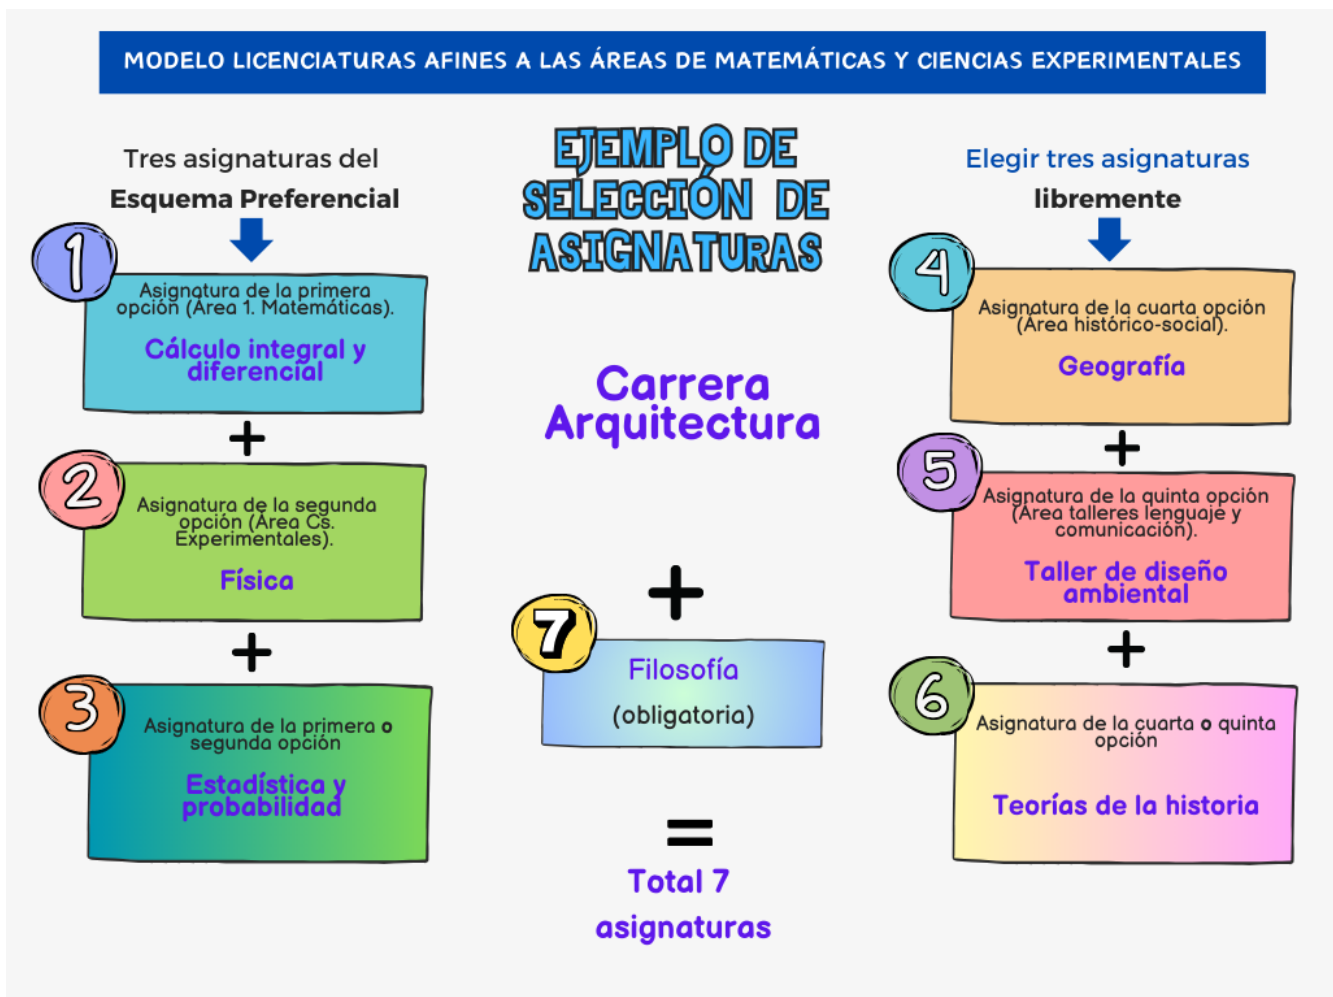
MODELO LICENCIATURAS AFINES A LAS ÁREAS DE MATEMÁTICAS Y CIENCIAS EXPERIMENTALES

Tres asignaturas del **Esquema Preferencial**

EJEMPLO DE SELECCIÓN DE ASIGNATURAS

Elegir tres asignaturas **libremente**

1

Asignatura de la primera opción (Área 1. Matemáticas).

Cálculo integral y diferencial

+

2

Asignatura de la segunda opción (Área Cs. Experimentales).

Física

+

3

Asignatura de la primera o segunda opción

Estadística y probabilidad

Carrera Arquitectura

+

7

Filosofía

(obligatoria)

=

Total 7 asignaturas

4

Asignatura de la cuarta opción (Área histórico-social).

Geografía

+

5

Asignatura de la quinta opción (Área talleres lenguaje y comunicación).

Taller de diseño ambiental

+

6

Asignatura de la cuarta o quinta opción

Teorías de la historia